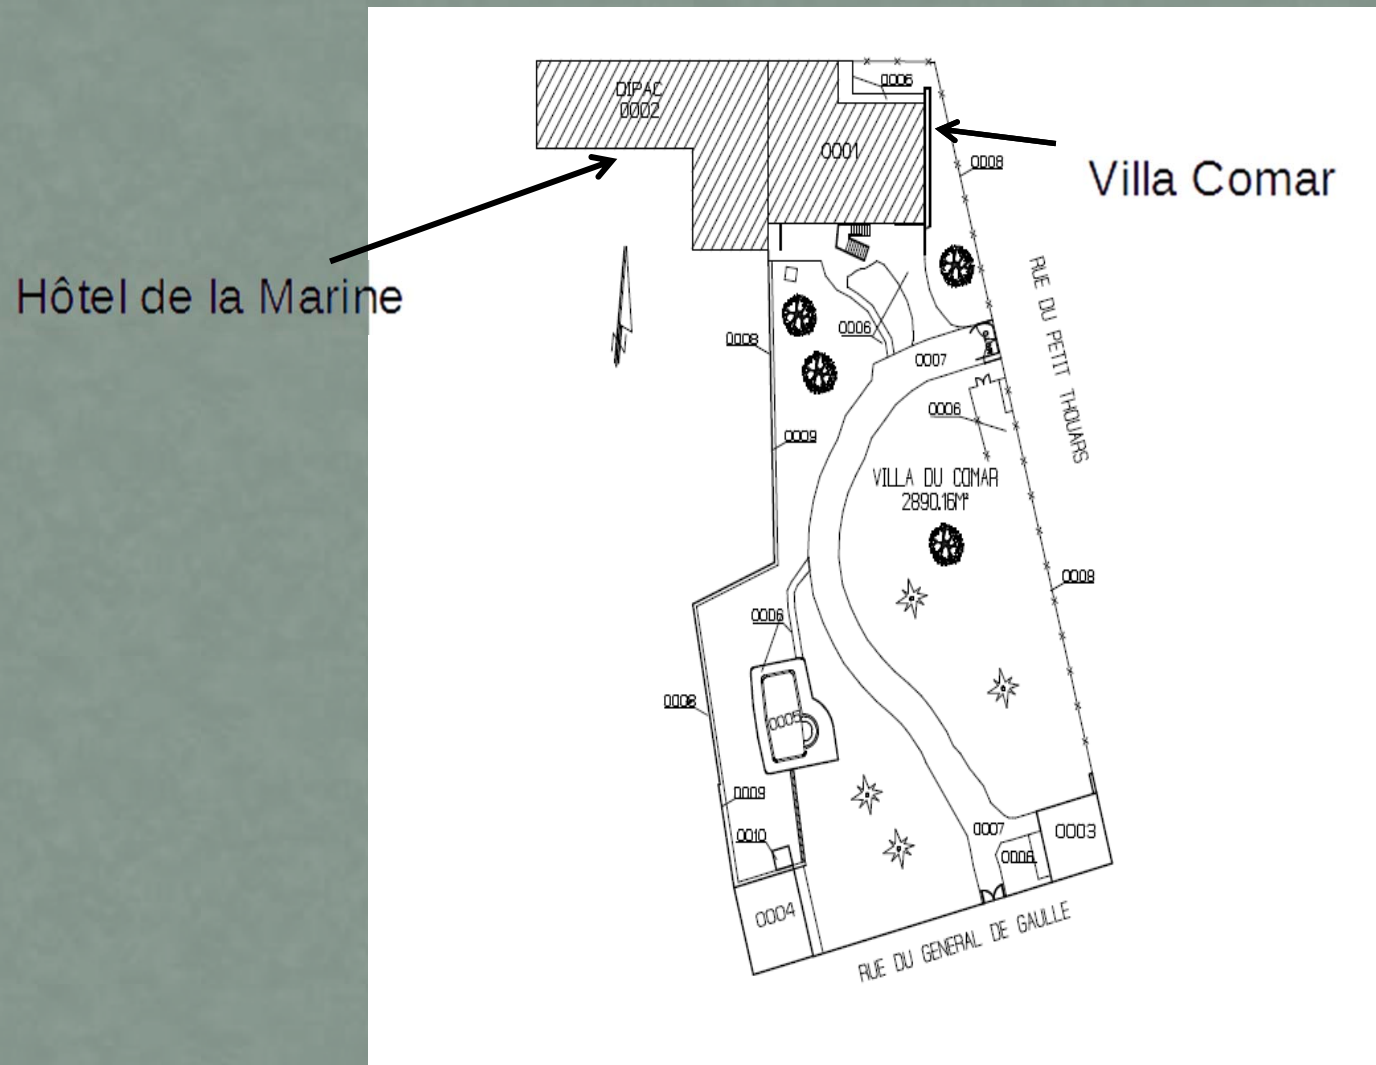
DIPAC
0002

0006

0001

Villa Comar

0008

Hôtel de la Marine

RUE DU PETIT THOUARS

0006

0008

0007

0006

0009

VILLA DU COMAR
2890.16M²

0008

0006

0008

0005

0009

0010

0007

0003

0006

0004

RUE DU GENERAL DE GAULLE